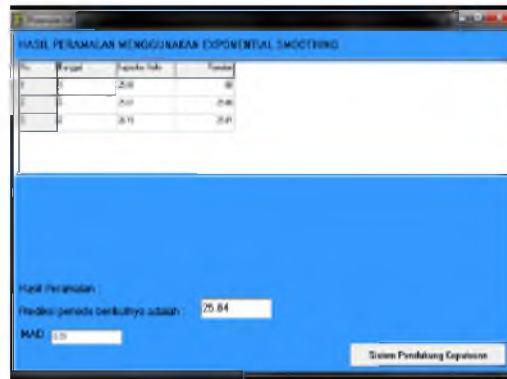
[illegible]

HASIL PERAMALAN MENGGUNAKAN EXPONENTIAL SMOOTHING

| No | Minggu | Kapasitas Ruko | Ramalan |
|---|---|---|---|
| 1 | 1 | 25.00 | 00 |
| 2 | 3 | 25.00 | 25.00 |
| 3 | 2 | 26.15 | 25.00 |

Hasil Peramalan :

Prediksi periode berikutnya adalah : 25.84

MAD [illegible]

Sistem Pendukung Keputusan